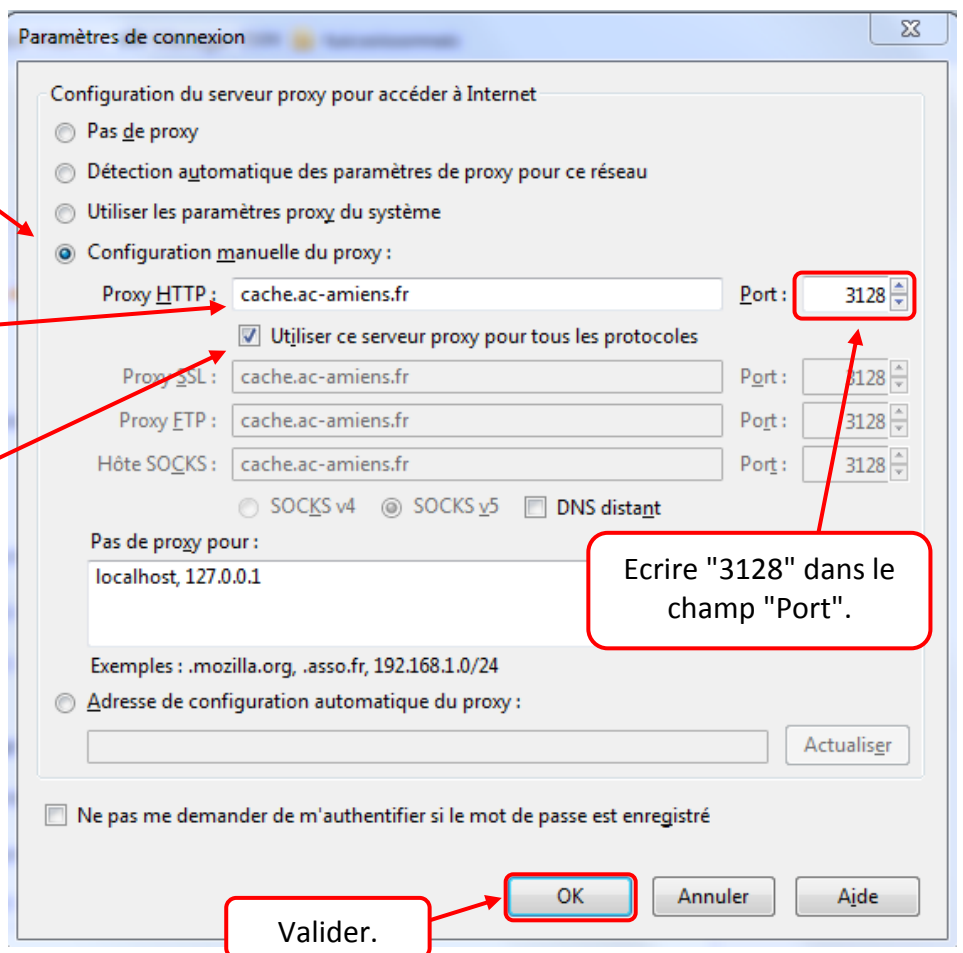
Paramètres de connexion

Configuration du serveur proxy pour accéder à Internet

Pas de proxy

Détection automatique des paramètres de proxy pour ce réseau

Utiliser les paramètres proxy du système

Configuration manuelle du proxy :

Proxy HTTP : cache.ac-amiens.fr Port : 3128

Utiliser ce serveur proxy pour tous les protocoles

Proxy SSL : cache.ac-amiens.fr Port : 3128

Proxy FTP : cache.ac-amiens.fr Port : 3128

Hôte SOCKS : cache.ac-amiens.fr Port : 3128

SOCKS v4 SOCKS v5 DNS distant

Pas de proxy pour :

localhost, 127.0.0.1

Ecrire "3128" dans le champ "Port".

Exemples : .mozilla.org, .asso.fr, 192.168.1.0/24

Adresse de configuration automatique du proxy :

Actualiser

Ne pas me demander de m'authentifier si le mot de passe est enregistré

OK Annuler Aide

Valider.